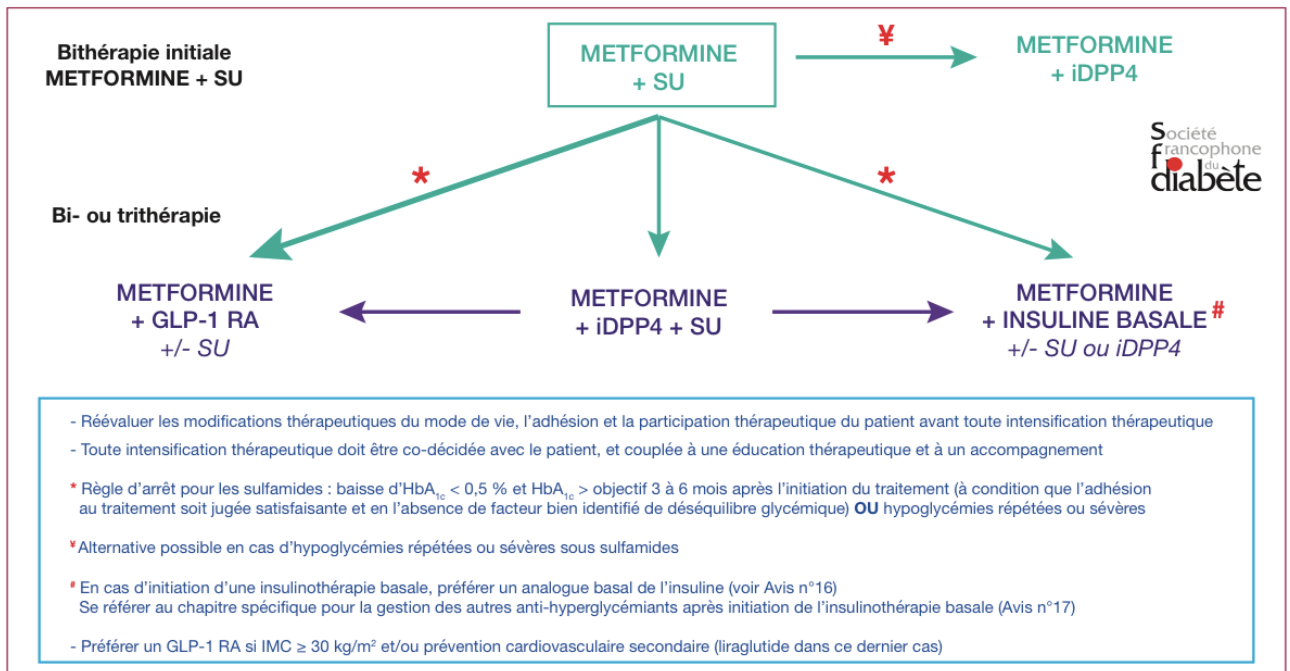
Bithérapie initiale
METFORMINE + SU

METFORMINE
+ SU

¥

METFORMINE
+ iDPP4

Société francophone du diabète

Bi- ou trithérapie

*

*

METFORMINE
+ GLP-1 RA
+/- SU

METFORMINE
+ iDPP4 + SU

METFORMINE
+ INSULINE BASALE #
+/- SU ou iDPP4

- Réévaluer les modifications thérapeutiques du mode de vie, l'adhésion et la participation thérapeutique du patient avant toute intensification thérapeutique

- Toute intensification thérapeutique doit être co-décidée avec le patient, et couplée à une éducation thérapeutique et à un accompagnement

* Règle d'arrêt pour les sulfamides : baisse d'$HbA_{1c}$ < 0,5 % et $HbA_{1c}$ > objectif 3 à 6 mois après l'initiation du traitement (à condition que l'adhésion au traitement soit jugée satisfaisante et en l'absence de facteur bien identifié de déséquilibre glycémique) OU hypoglycémies répétées ou sévères

¥ Alternative possible en cas d'hypoglycémies répétées ou sévères sous sulfamides

# En cas d'initiation d'une insulinothérapie basale, préférer un analogue basal de l'insuline (voir Avis n°16)
Se référer au chapitre spécifique pour la gestion des autres anti-hyperglycémiants après initiation de l'insulinothérapie basale (Avis n°17)

- Préférer un GLP-1 RA si IMC ≥ 30 kg/m² et/ou prévention cardiovasculaire secondaire (liraglutide dans ce dernier cas)